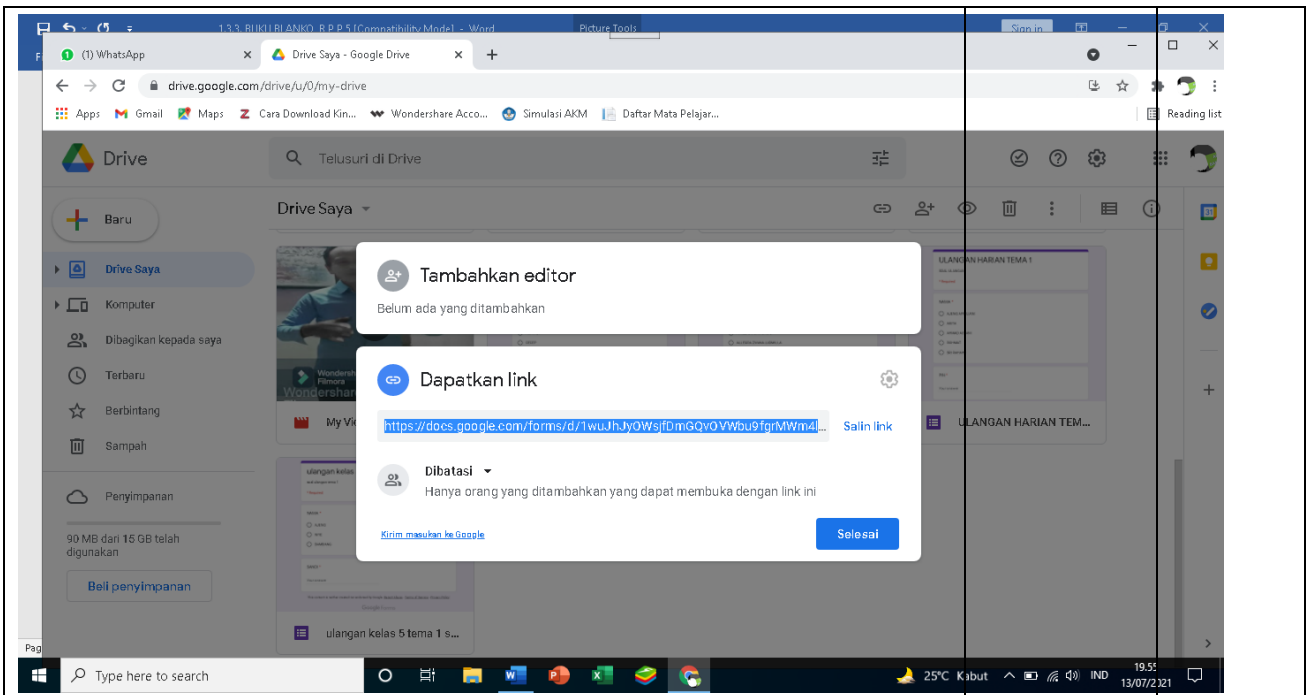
1.3.3. BUKU BLANKO. R.P.P 5 [Compatibility Mode] - Word
Picture Tools
Sign in

(1) WhatsApp
Drive Saya - Google Drive
+

drive.google.com/drive/u/0/my-drive

Apps Gmail Maps Cara Download Kin... Wondershare Acco... Simulasi AKM Daftar Mata Pelajar...
Reading list

Drive
Telusuri di Drive

Baru
Drive Saya
Komputer
Dibagikan kepada saya
Terbaru
Berbintang
Sampah
Penyimpanan
90 MB dari 15 GB telah digunakan
Beli penyimpanan

Drive Saya

My Vi
ULANGAN HARIAN TEM...
ULANGAN HARIAN TEMA 1
ulangan kelas 5
ulangan kelas 5 tema 1 s...

Tambahkan editor
Belum ada yang ditambahkan

Dapatkan link
https://docs.google.com/forms/d/1wuJhJy0WsjfDmGQvOVWbu9fgrMWm4l...
Salin link
Dibatasi
Hanya orang yang ditambahkan yang dapat membuka dengan link ini
Kirim masukan ke Google
Selesai

Pag
Type here to search
25°C Kabut
IND
19.55
13/07/2021